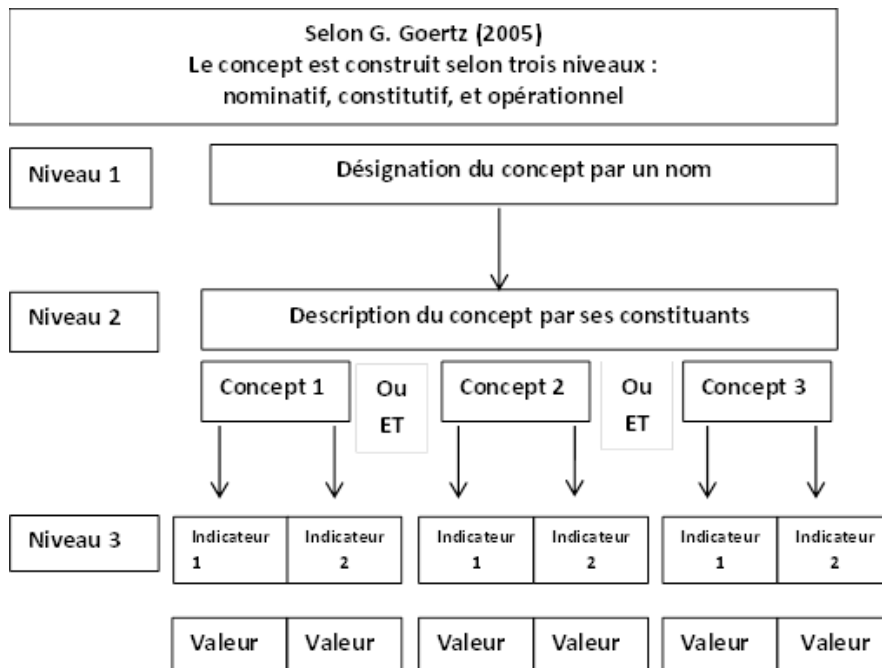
Selon G. Goertz (2005)
Le concept est construit selon trois niveaux :
nominatif, constitutif, et opérationnel

Niveau 1

Désignation du concept par un nom

Niveau 2

Description du concept par ses constituants

Concept 1

Ou
ET

Concept 2

Ou
ET

Concept 3

Niveau 3

| Indicateur 1 | Indicateur 2 |
|---|---|
| Valeur | Valeur |

| Indicateur 1 | Indicateur 2 |
|---|---|
| Valeur | Valeur |

| Indicateur 1 | Indicateur 2 |
|---|---|
| Valeur | Valeur |